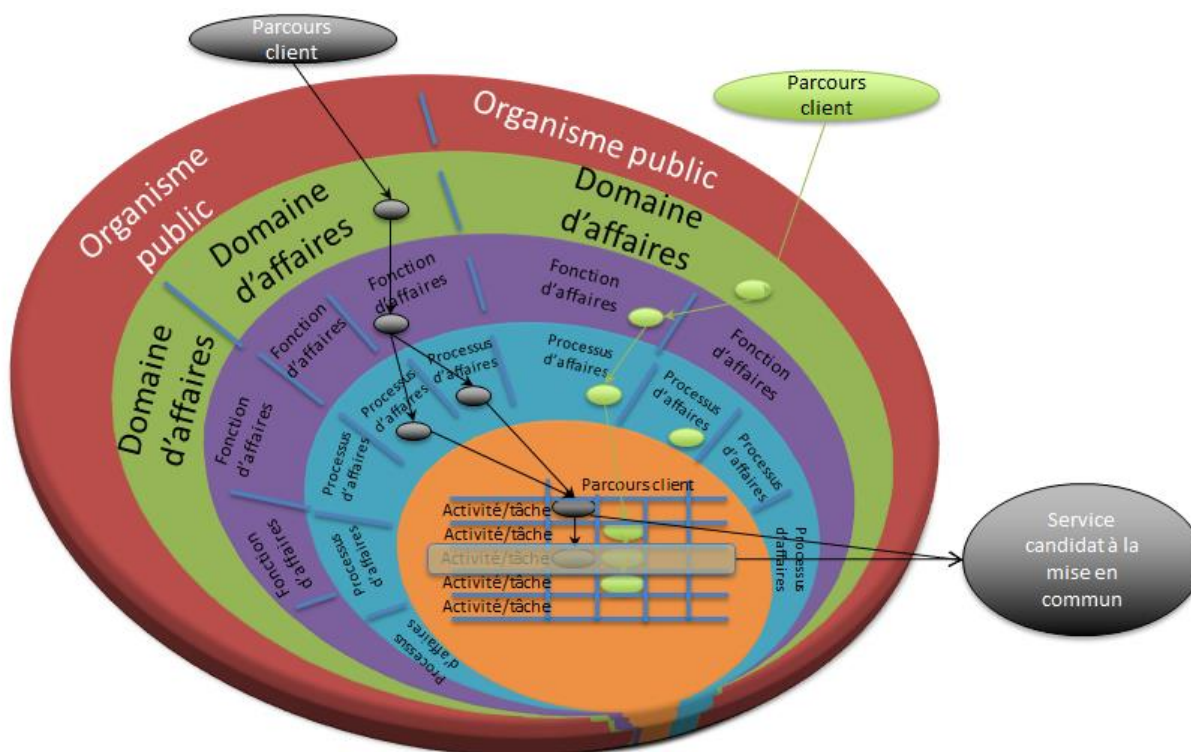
Parcours client

Parcours client

Organisme public

Organisme public

Domaine d'affaires

Domaine d'affaires

Domaine d'affaires

Fonction d'affaires

Fonction d'affaires

Fonction d'affaires

Fonction d'affaires

Fonction d'affaires

Fonction d'affaires

Processus d'affaires

Processus d'affaires

Processus d'affaires

Processus d'affaires

Processus d'affaires

Processus d'affaires

Processus d'affaires

Processus d'affaires

Processus d'affaires

Parcours client

Activité/tâche

Activité/tâche

Activité/tâche

Activité/tâche

Activité/tâche

Service candidat à la mise en commun